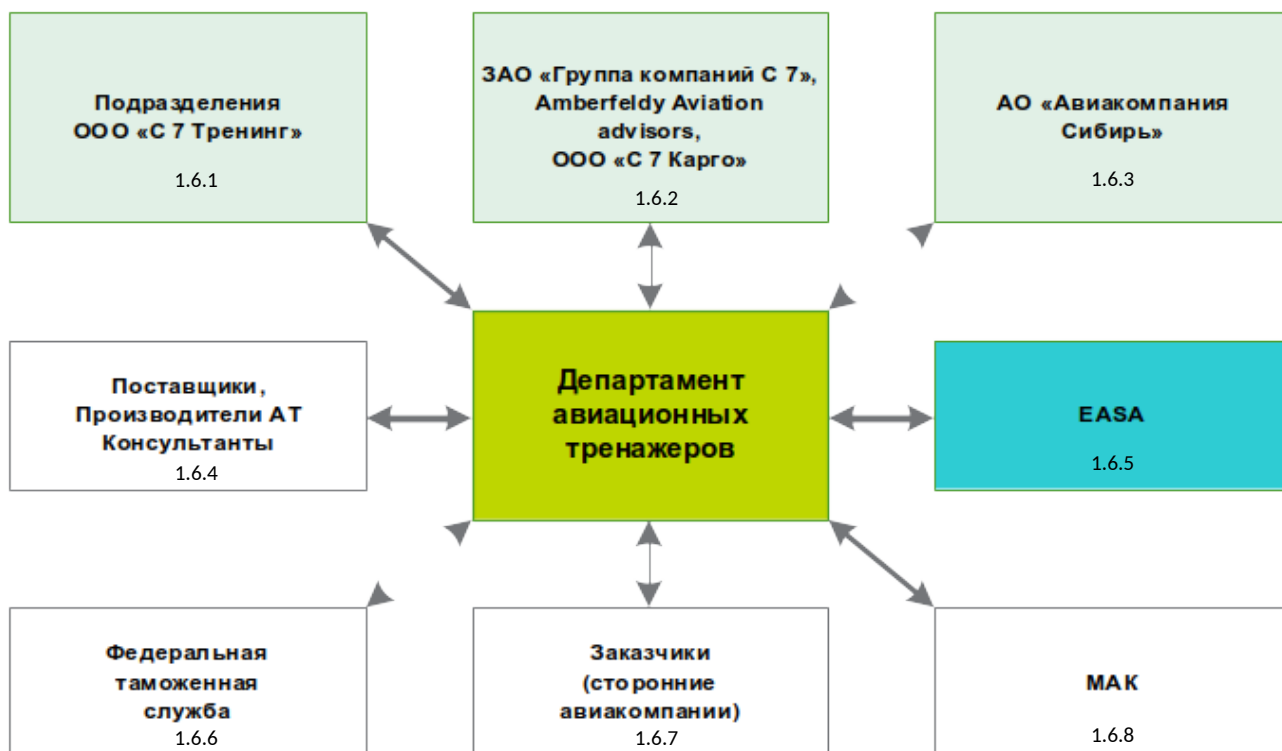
Подразделения ООО «С 7 Тренинг»

1.6.1

ЗАО «Группа компаний С 7», Amberfeldy Aviation advisors, ООО «С 7 Карго»

1.6.2

АО «Авиакомпания Сибирь»

1.6.3

Поставщики, Производители АТ Консультанты

1.6.4

Департамент авиационных тренажеров

EASA

1.6.5

Федеральная таможенная служба

1.6.6

Заказчики (сторонние авиакомпании)

1.6.7

МАК

1.6.8